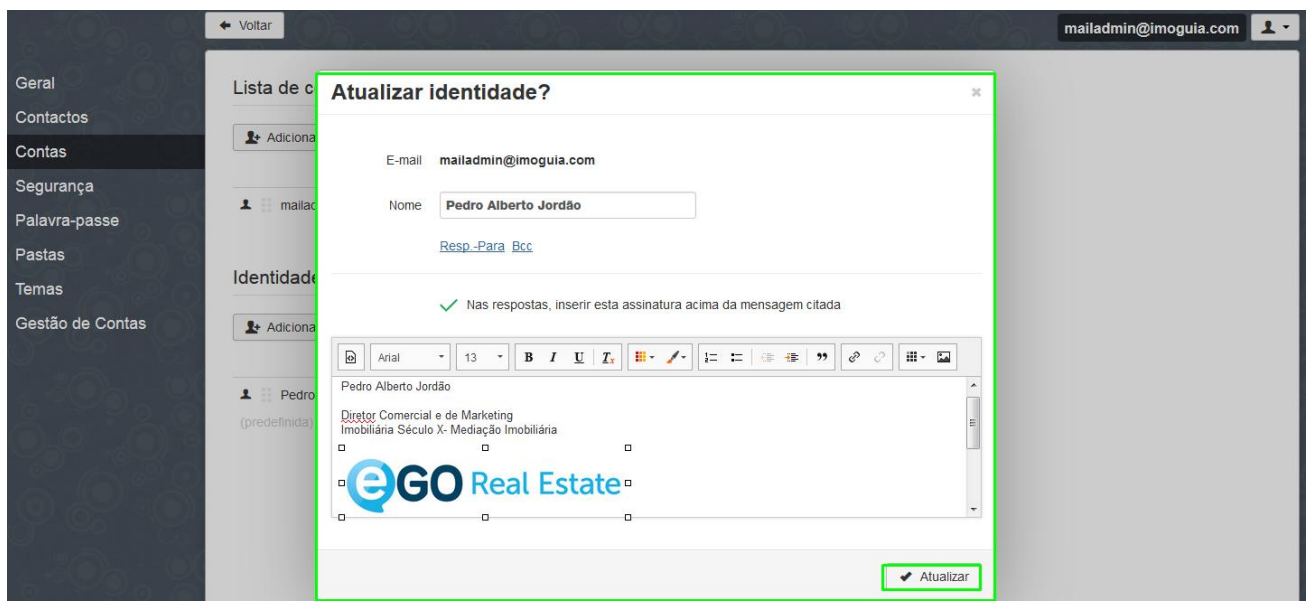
← Voltar

mailadmin@imoguia.com

Geral
Contactos
Contas
Segurança
Palavra-passe
Pastas
Temas
Gestão de Contas

Lista de c

Adiciona

mailac

Identidade

Adiciona

Pedro

(predefinida)

Atualizar identidade?

×

E-mail mailadmin@imoguia.com

Nome Pedro Alberto Jordão

Resp.-Para Bcc

✓ Nas respostas, inserir esta assinatura acima da mensagem citada

Arial 13 B I U $T_x$ 99

Pedro Alberto Jordão

Diretor Comercial e de Marketing
Imobiliária Século X- Mediação Imobiliária

eGO Real Estate

✔ Atualizar